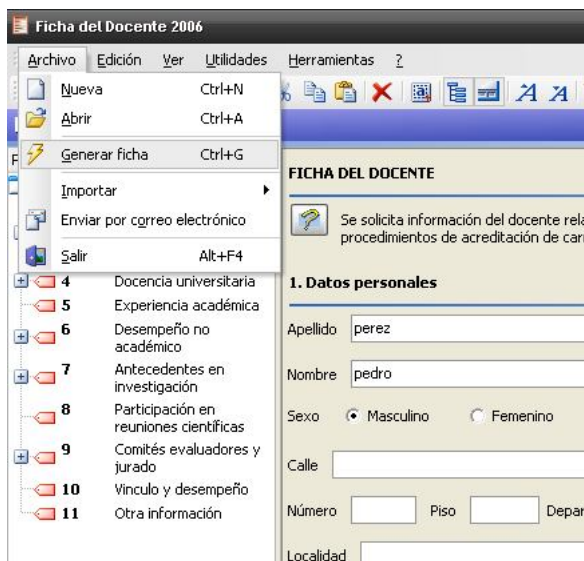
Ficha del Docente 2006

Archivo Edición Ver Utilidades Herramientas ?

Nueva Ctrl+N
Abrir Ctrl+A
Generar ficha Ctrl+G
Importar
Enviar por correo electrónico
Salir Alt+F4

4 Docencia universitaria
5 Experiencia académica
6 Desempeño no académico
7 Antecedentes en investigación
8 Participación en reuniones científicas
9 Comités evaluadores y jurado
10 Vinculo y desempeño
11 Otra información

FICHA DEL DOCENTE

Se solicita información del docente rela procedimientos de acreditación de car

1. Datos personales

Apellido perez

Nombre pedro

Sexo Masculino Femenino

Calle

Número Piso Depar

Localidad